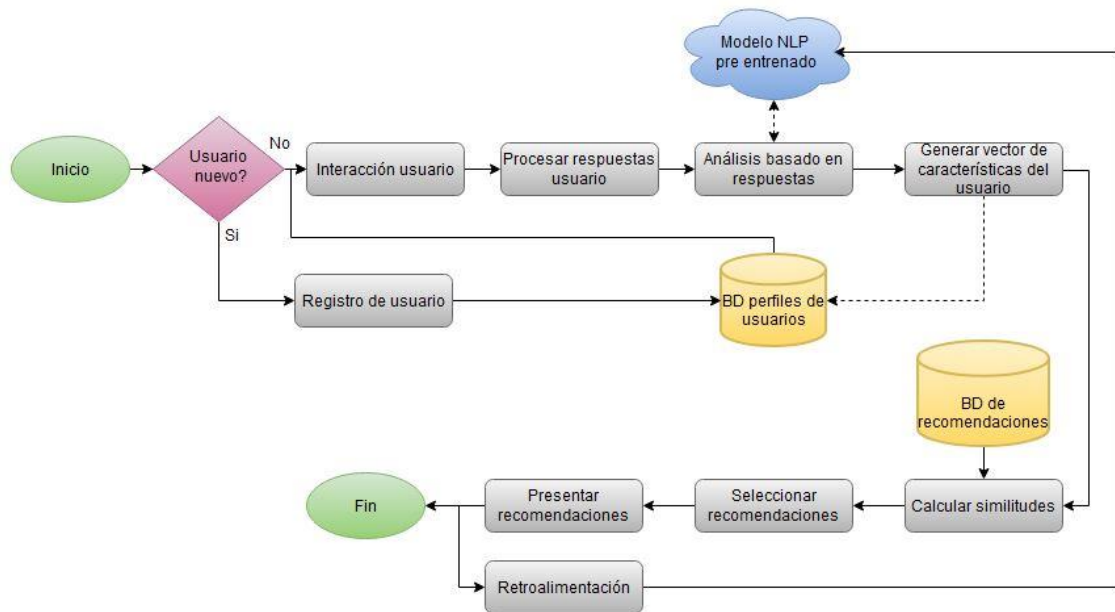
Modelo NLP pre entrenado

Inicio

Usuario nuevo?

No

Si

Interacción usuario

Procesar respuestas usuario

Análisis basado en respuestas

Generar vector de características del usuario

Registro de usuario

BD perfiles de usuarios

BD de recomendaciones

Fin

Presentar recomendaciones

Seleccionar recomendaciones

Calcular similitudes

Retroalimentación